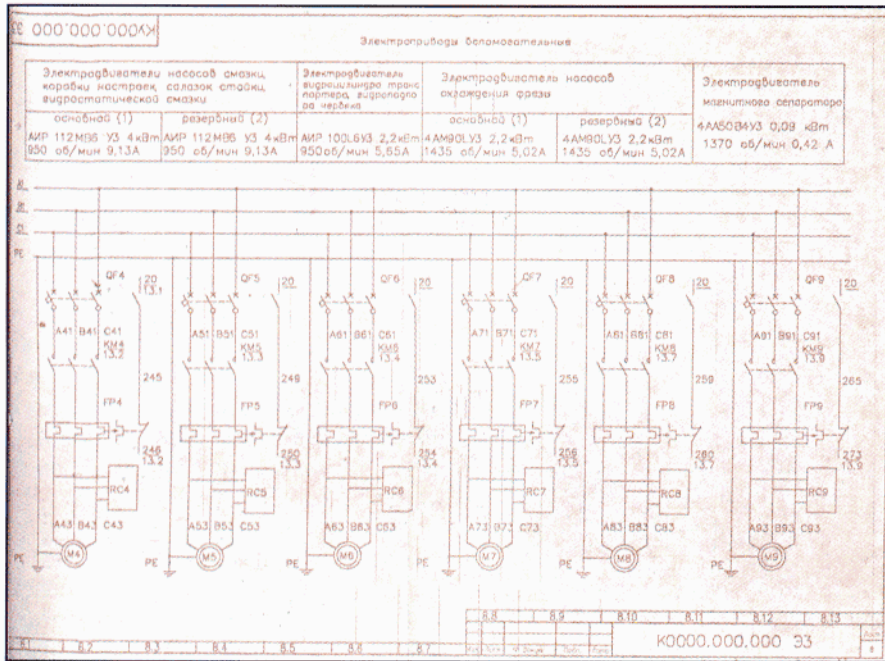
К0000.000.000 ЭЗ

Электроприводы вспомогательные

| Электродвигатели насосов смазки, коробки нострвек, салазок стойки, гидростатической смазки | | Электродвигатель гидроцилиндра транспортера, гидропадора червяка | Электродвигатель насосов охлаждения фрезы | | Электродвигатель магнитного сепаратора |
|---|---|---|---|---|---|
| основной (1) | резервный (2) | | основной (1) | резервный (2) | |
| АИР 112МВ6 У3 4кВт 950 об/мин 9,13А | АИР 112МВ6 У3 4кВт 950 об/мин 9,13А | АИР 100L6У3 2,2кВт 950об/мин 5,65А | 4АМ90LУ3 2,2кВт 1435 об/мин 5,02А | 4АМ90LУ3 2,2кВт 1435 об/мин 5,02А | 4АА50В4У3 0,09 кВт 1370 об/мин 0,42 А |

3L
2L
1L
PE

QF4 20 13.1 A41 B41 C41 KM4 13.2 245 FP4 246 13.2 RC4 A43 B43 C43 M4 PE

QF5 20 A51 B51 C51 KM5 13.3 249 FP5 250 13.3 RC5 A53 B53 C53 M5 PE

QF6 20 A61 B61 C61 KM6 13.4 253 FP6 254 13.4 RC6 A63 B63 C63 M6 PE

QF7 20 A71 B71 C71 KM7 13.5 255 FP7 256 13.5 RC7 A73 B73 C73 M7

QF8 20 A81 B81 C81 KM8 13.7 259 FP8 260 13.7 RC8 A83 B83 C83 M8

QF9 20 A91 B91 C91 KM9 13.9 265 FP9 273 13.9 RC9 A93 B93 C93 M9 PE

8.1 8.2 8.3 8.4 8.5 8.6 8.7 8.8 8.9 8.10 8.11 8.12 8.13

К0000.000.000 ЭЗ